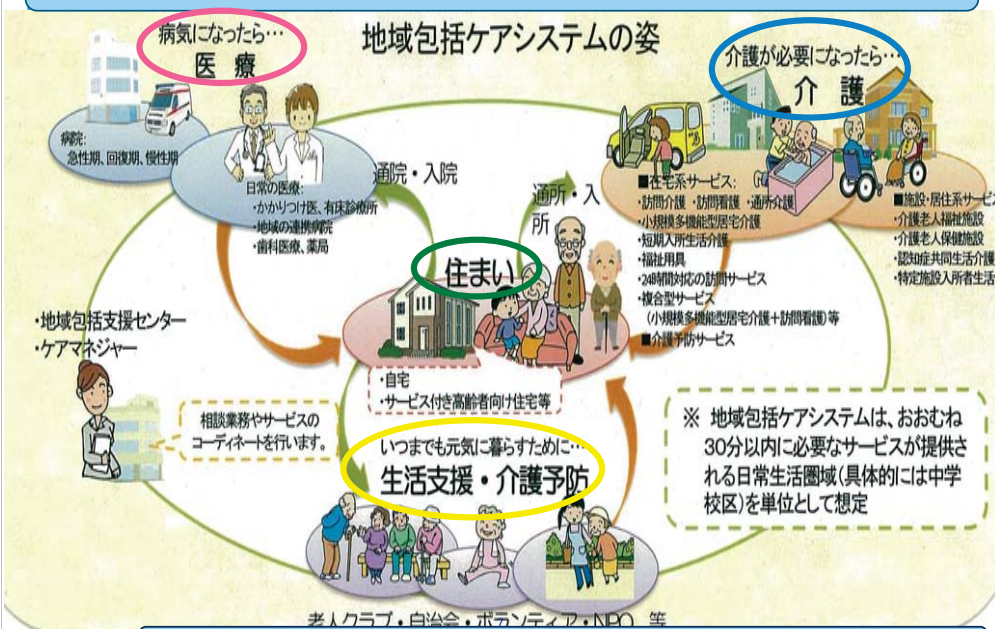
地域包括ケアシステムの姿

病気になったら…
医療

病院：
急性期、回復期、慢性期

日常の医療：
・かかりつけ医、有床診療所
・地域の連携病院
・歯科医療、薬局

通院・入院

介護が必要になったら…
介護

■在宅系サービス：
・訪問介護 ・訪問看護 ・通所介護
・小規模多機能型居宅介護
・短期入所生活介護
・福祉用具
・24時間対応の訪問サービス
・複合型サービス
（小規模多機能型居宅介護＋訪問看護）等
■介護予防サービス

■施設・居住系サービス
・介護老人福祉施設
・介護老人保健施設
・認知症共同生活介護
・特定施設入所者生活

通所・入所

住まい

・自宅
・サービス付き高齢者向け住宅等

・地域包括支援センター
・ケアマネジャー

相談業務やサービスの
コーディネートを行います。

いつまでも元気に暮らすために…
生活支援・介護予防

※ 地域包括ケアシステムは、おおむね30分以内に必要なサービスが提供される日常生活圏域（具体的には中学校区）を単位として想定

老人クラブ・自治会・ボランティア・NPO 等